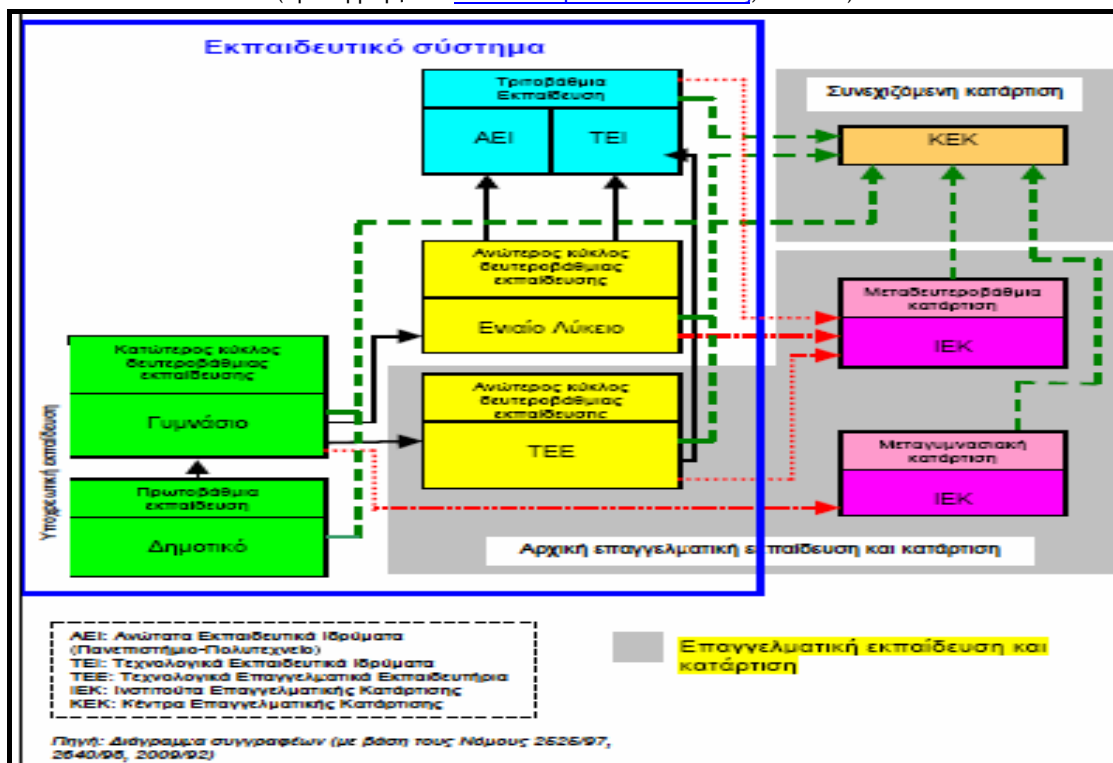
Εκπαιδευτικό σύστημα

Τριτοβάθμια Εκπαίδευση

ΑΕΙ

ΤΕΙ

Συνεχιζόμενη κατάρτιση

ΚΕΚ

Ανώτερος κύκλος δευτεροβάθμιας εκπαίδευσης

Ενιαίο Λύκειο

Μεταδευτεροβάθμια κατάρτιση

ΙΕΚ

Κατώτερος κύκλος δευτεροβάθμιας εκπαίδευσης

Γυμνάσιο

Ανώτερος κύκλος δευτεροβάθμιας εκπαίδευσης

ΤΕΕ

Μεταγυμνασιακή κατάρτιση

ΙΕΚ

Υποχρεωτική εκπαίδευση

Πρωτοβάθμια εκπαίδευση

Δημοτικό

Αρχική επαγγελματική εκπαίδευση και κατάρτιση

ΑΕΙ: Ανώτατα Εκπαιδευτικά Ιδρύματα (Πανεπιστήμιο-Πολυτεχνείο)
ΤΕΙ: Τεχνολογικά Εκπαιδευτικά Ιδρύματα
ΤΕΕ: Τεχνολογικά Επαγγελματικά Εκπαιδευτήρια
ΙΕΚ: Ινστιτούτα Επαγγελματικής Κατάρτισης
ΚΕΚ: Κέντρα Επαγγελματικής Κατάρτισης

Επαγγελματική εκπαίδευση και κατάρτιση

Πηγή: Διάγραμμα συγγραφέων (με βάση τους Νόμους 2525/97, 2640/98, 2009/92)